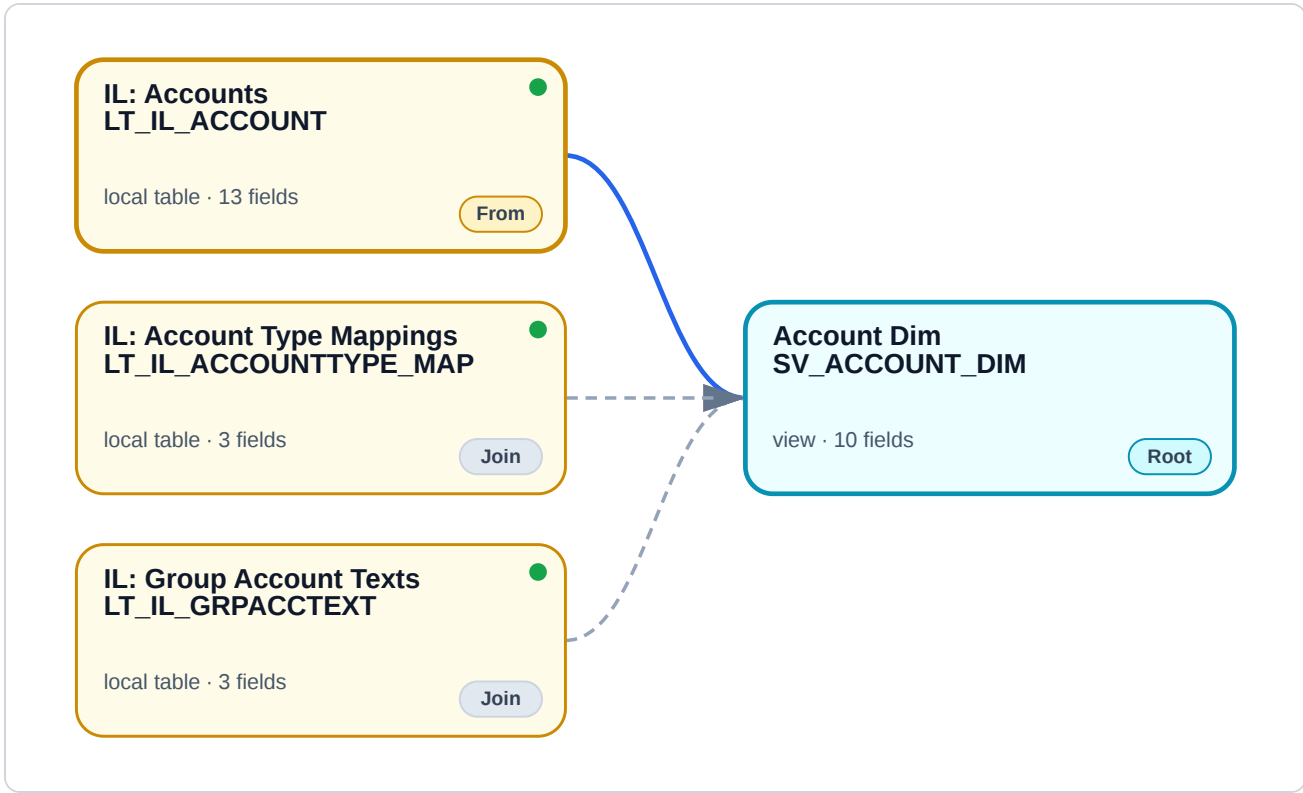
IL: Accounts
LT_IL_ACCOUNT

local table · 13 fields

From

IL: Account Type Mappings
LT_IL_ACCOUNTTYPE_MAP

local table · 3 fields

Join

IL: Group Account Texts
LT_IL_GRPACCTEXT

local table · 3 fields

Join

Account Dim
SV_ACCOUNT_DIM

view · 10 fields

Root